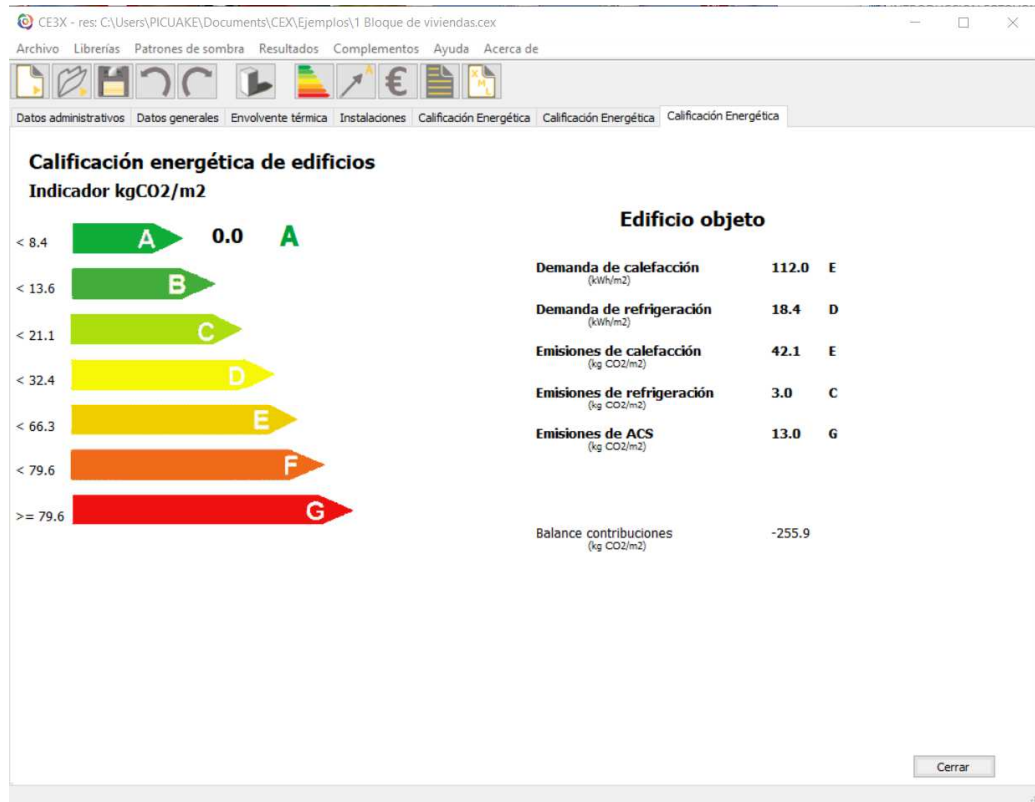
CE3X - res: C:\Users\PICUAKE\Documents\CEX\Ejemplos\1 Bloque de viviendas.cex

Archivo Librerías Patrones de sombra Resultados Complementos Ayuda Acerca de

Datos administrativos | Datos generales | Envolvente térmica | Instalaciones | Calificación Energética | Calificación Energética | Calificación Energética

Calificación energética de edificios
Indicador kgCO2/m2

< 8.4 A 0.0 A
< 13.6 B
< 21.1 C
< 32.4 D
< 66.3 E
< 79.6 F
>= 79.6 G

Edificio objeto

| | | |
|---|---|---|
| Demanda de calefacción (kWh/m2) | 112.0 | E |
| Demanda de refrigeración (kWh/m2) | 18.4 | D |
| Emisiones de calefacción (kg CO2/m2) | 42.1 | E |
| Emisiones de refrigeración (kg CO2/m2) | 3.0 | C |
| Emisiones de ACS (kg CO2/m2) | 13.0 | G |

Balance contribuciones (kg CO2/m2) -255.9

Cerrar